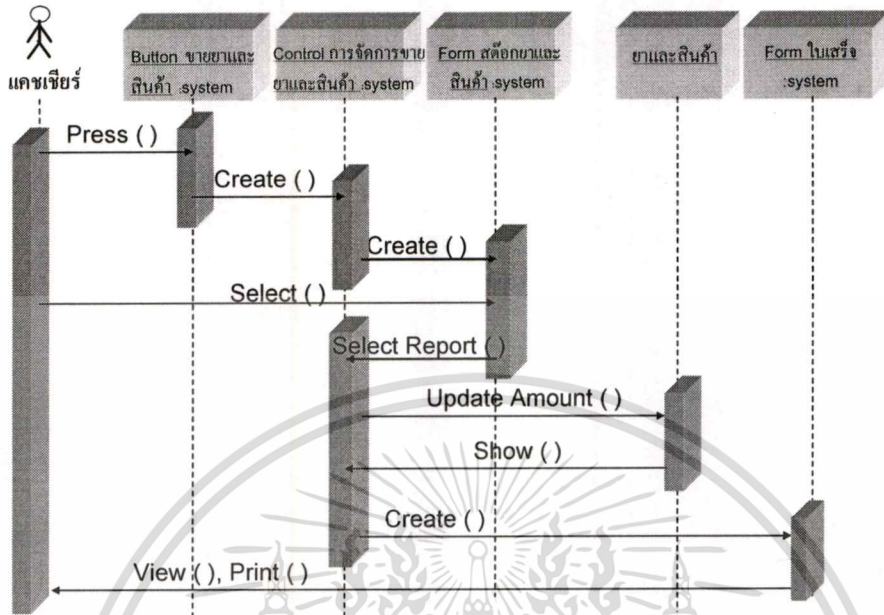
แคชเชียร์

Button ขายยาและสินค้า :system

Control การจัดการขายยาและสินค้า :system

Form สต็อกยาและสินค้า :system

ยาและสินค้า

Form ใบเสร็จ :system

Press ( )

Create ( )

Create ( )

Select ( )

Select Report ( )

Update Amount ( )

Show ( )

Create ( )

View ( ), Print ( )